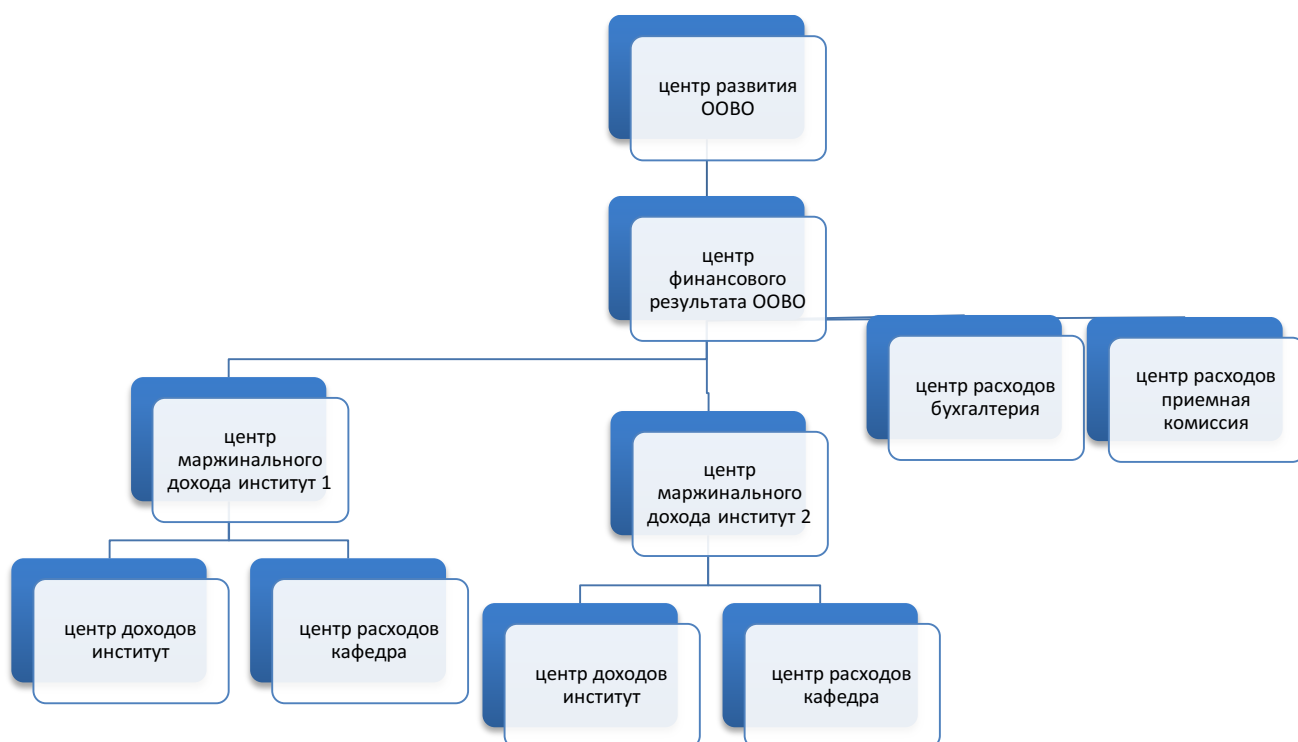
центр развития ООВО

центр финансового результата ООВО

центр расходов бухгалтерия

центр расходов приемная комиссия

центр маржинального дохода институт 1

центр маржинального дохода институт 2

центр доходов институт

центр расходов кафедра

центр доходов институт

центр расходов кафедра